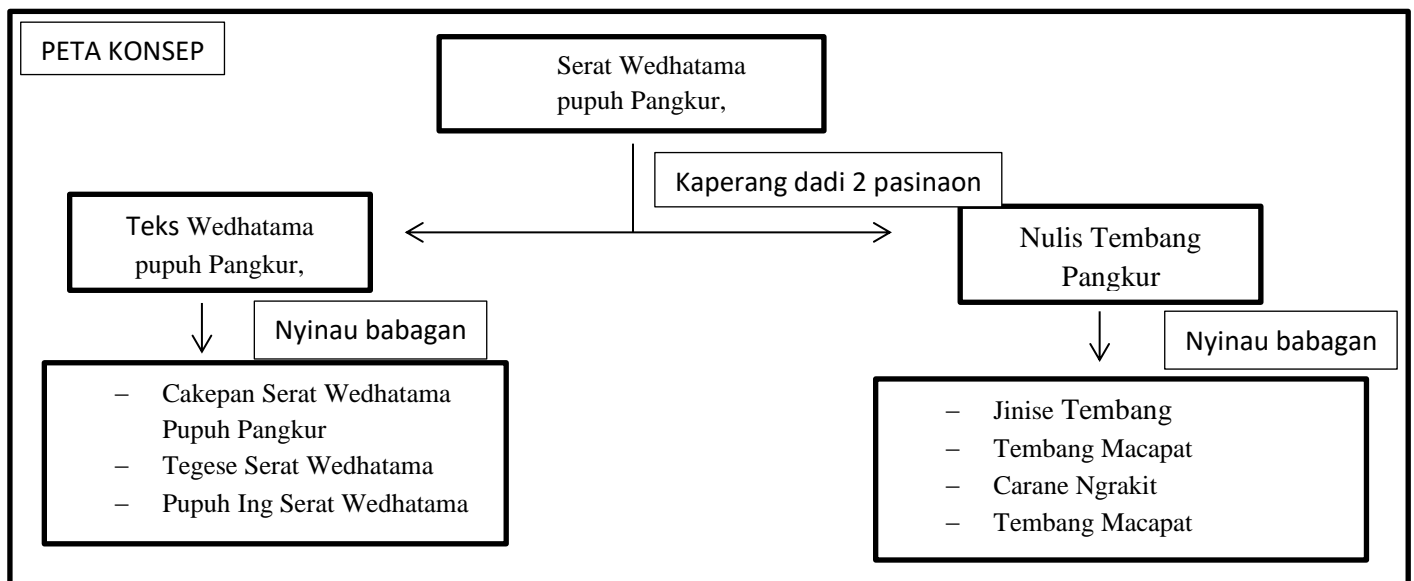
PETA KONSEP

Serat Wedhatama pupuh Pangkur,

Kaperang dadi 2 pasinaon

Teks Wedhatama pupuh Pangkur,

Nulis Tembang Pangkur

Nyinau babagan

- Cakepan Serat Wedhatama Pupuh Pangkur
- Tegese Serat Wedhatama
- Pupuh Ing Serat Wedhatama

Nyinau babagan

- Jinise Tembang
- Tembang Macapat
- Carane Ngrakit
- Tembang Macapat